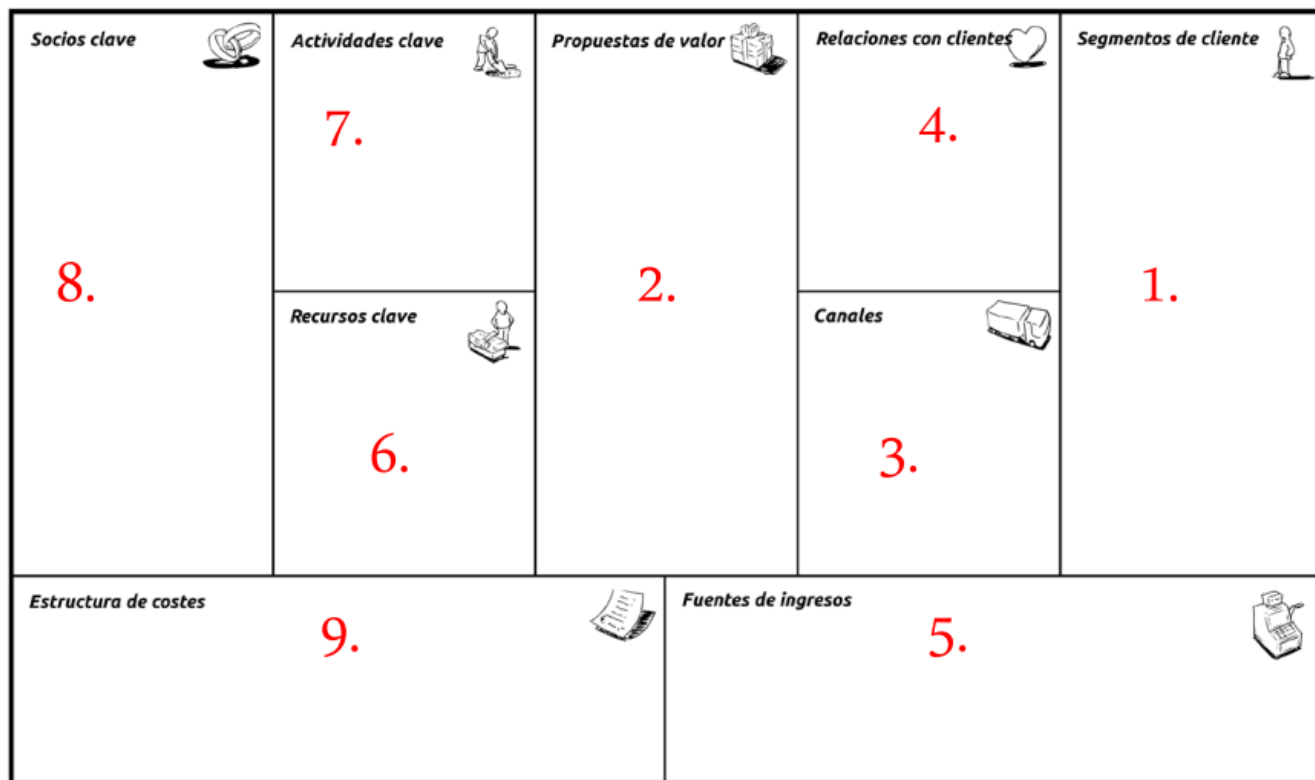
Socios clave

8.

Actividades clave

7.

Recursos clave

6.

Propuestas de valor

2.

Relaciones con clientes

4.

Canales

3.

Segmentos de cliente

1.

Estructura de costes

9.

Fuentes de ingresos

5.